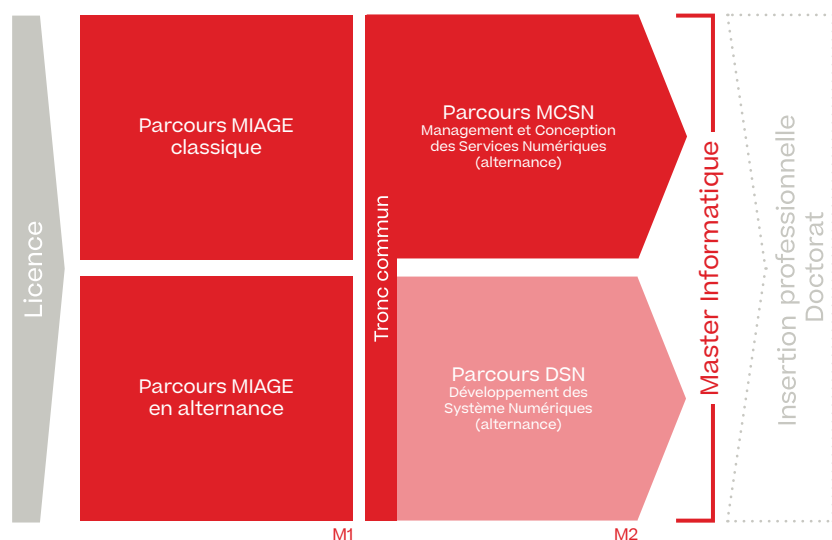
Licence

Parcours MIAGE classique

Parcours MIAGE en alternance

M1

Tronc commun

Parcours MCSN
Management et Conception des Services Numériques (alternance)

Parcours DSN
Développement des Système Numériques (alternance)

M2

Master Informatique

Insertion professionnelle
Doctorat